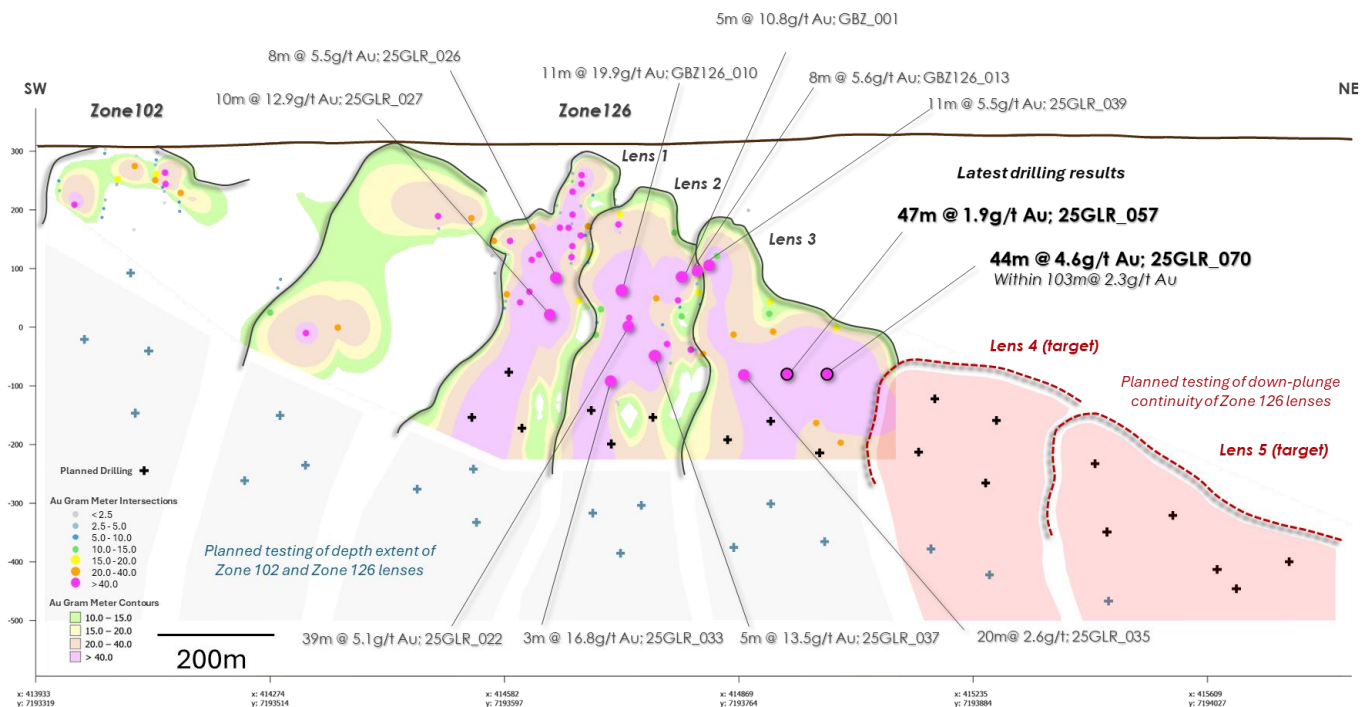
5m @ 10.8g/t Au; GBZ_001

8m @ 5.5g/t Au; 25GLR_026

11m @ 19.9g/t Au; GBZ126_010

8m @ 5.6g/t Au; GBZ126_013

SW

NE

Zone102

10m @ 12.9g/t Au; 25GLR_027

Zone126

11m @ 5.5g/t Au; 25GLR_039

300

200

100

0

-100

-200

-300

-400

-500

Lens 1

Lens 2

Lens 3

Latest drilling results

47m @ 1.9g/t Au; 25GLR_057

44m @ 4.6g/t Au; 25GLR_070

Within 103m@ 2.3g/t Au

Lens 4 (target)

Planned testing of down-plunge continuity of Zone 126 lenses

Lens 5 (target)

Planned Drilling

Au Gram Meter Intersections

< 2.5

2.5 - 5.0

5.0 - 10.0

10.0 - 15.0

15.0 - 20.0

20.0 - 40.0

> 40.0

Au Gram Meter Contours

10.0 – 15.0

15.0 – 20.0

20.0 – 40.0

> 40.0

Planned testing of depth extent of Zone 102 and Zone 126 lenses

200m

39m @ 5.1g/t Au; 25GLR_022

3m @ 16.8g/t Au; 25GLR_033

5m @ 13.5g/t Au; 25GLR_037

20m@ 2.6g/t; 25GLR_035

x: 413933
y: 7193319

x: 414274
y: 7193514

x: 414582
y: 7193597

x: 414869
y: 7193764

x: 415235
y: 7193884

x: 415609
y: 7194027